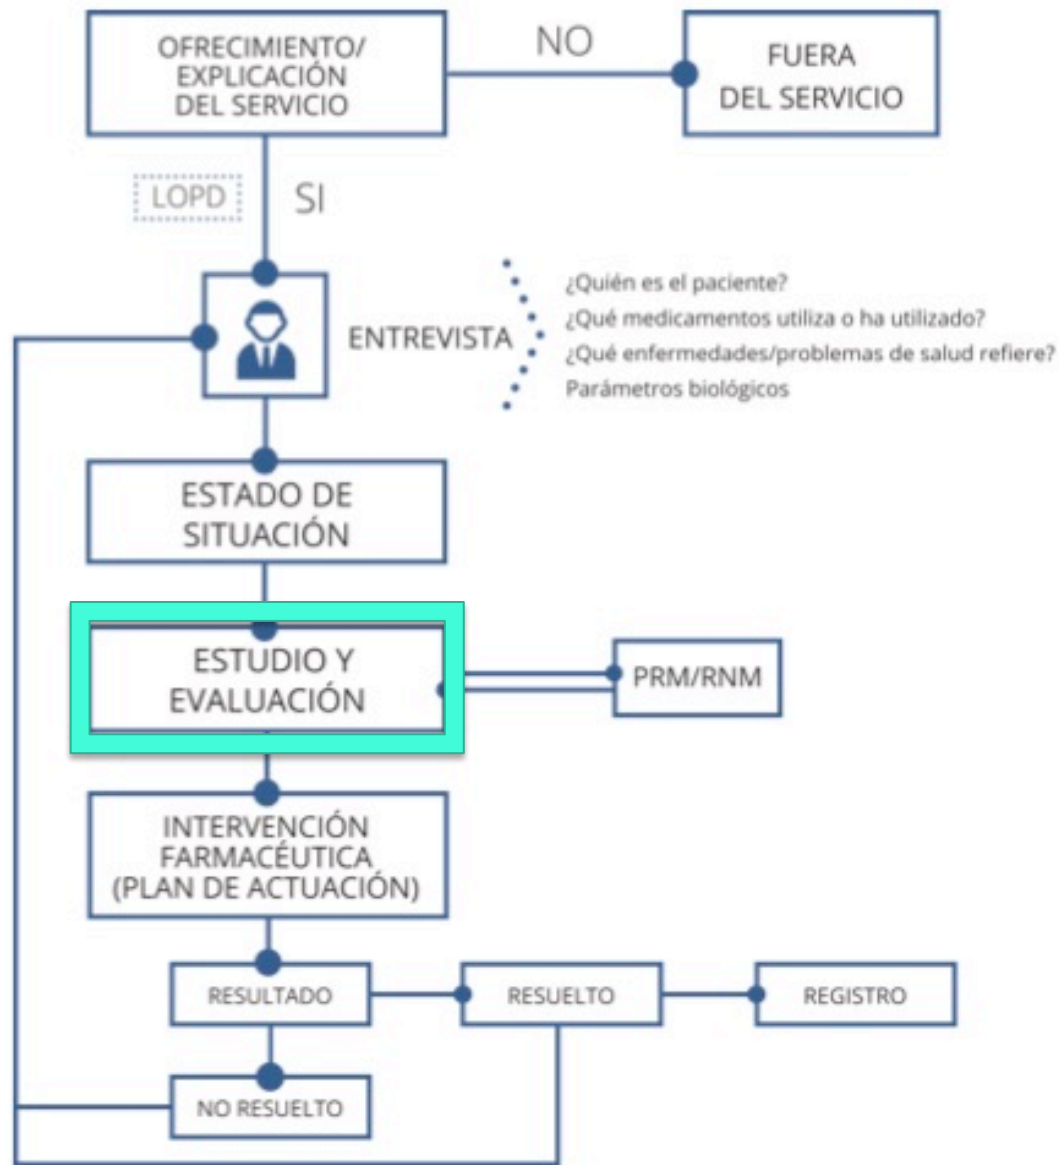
OFRECIMIENTO/ EXPLICACIÓN DEL SERVICIO

NO

FUERA DEL SERVICIO

LOPD

SI

ENTREVISTA

¿Quién es el paciente?
¿Qué medicamentos utiliza o ha utilizado?
¿Qué enfermedades/problemas de salud refiere?
Parámetros biológicos

ESTADO DE SITUACIÓN

ESTUDIO Y EVALUACIÓN

PRM/RNM

INTERVENCIÓN FARMACÉUTICA (PLAN DE ACTUACIÓN)

RESULTADO

RESUELTO

REGISTRO

NO RESUELTO